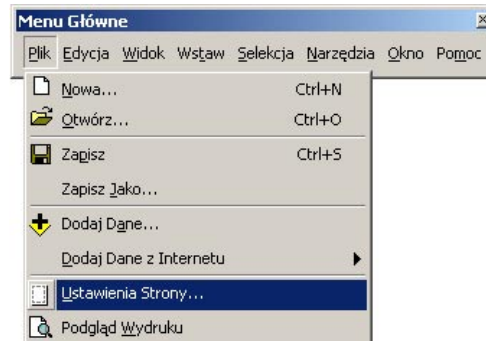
Menu Główne

Plik Edycja Widok Wstaw Selekcja Narzędzia Okno Pomoc

Nowa... Ctrl+N
Otwórz... Ctrl+O
Zapisz Ctrl+S
Zapisz Jako...
Dodaj Dane...
Dodaj Dane z Internetu
Ustawienia Strony...
Podgląd Wydruku